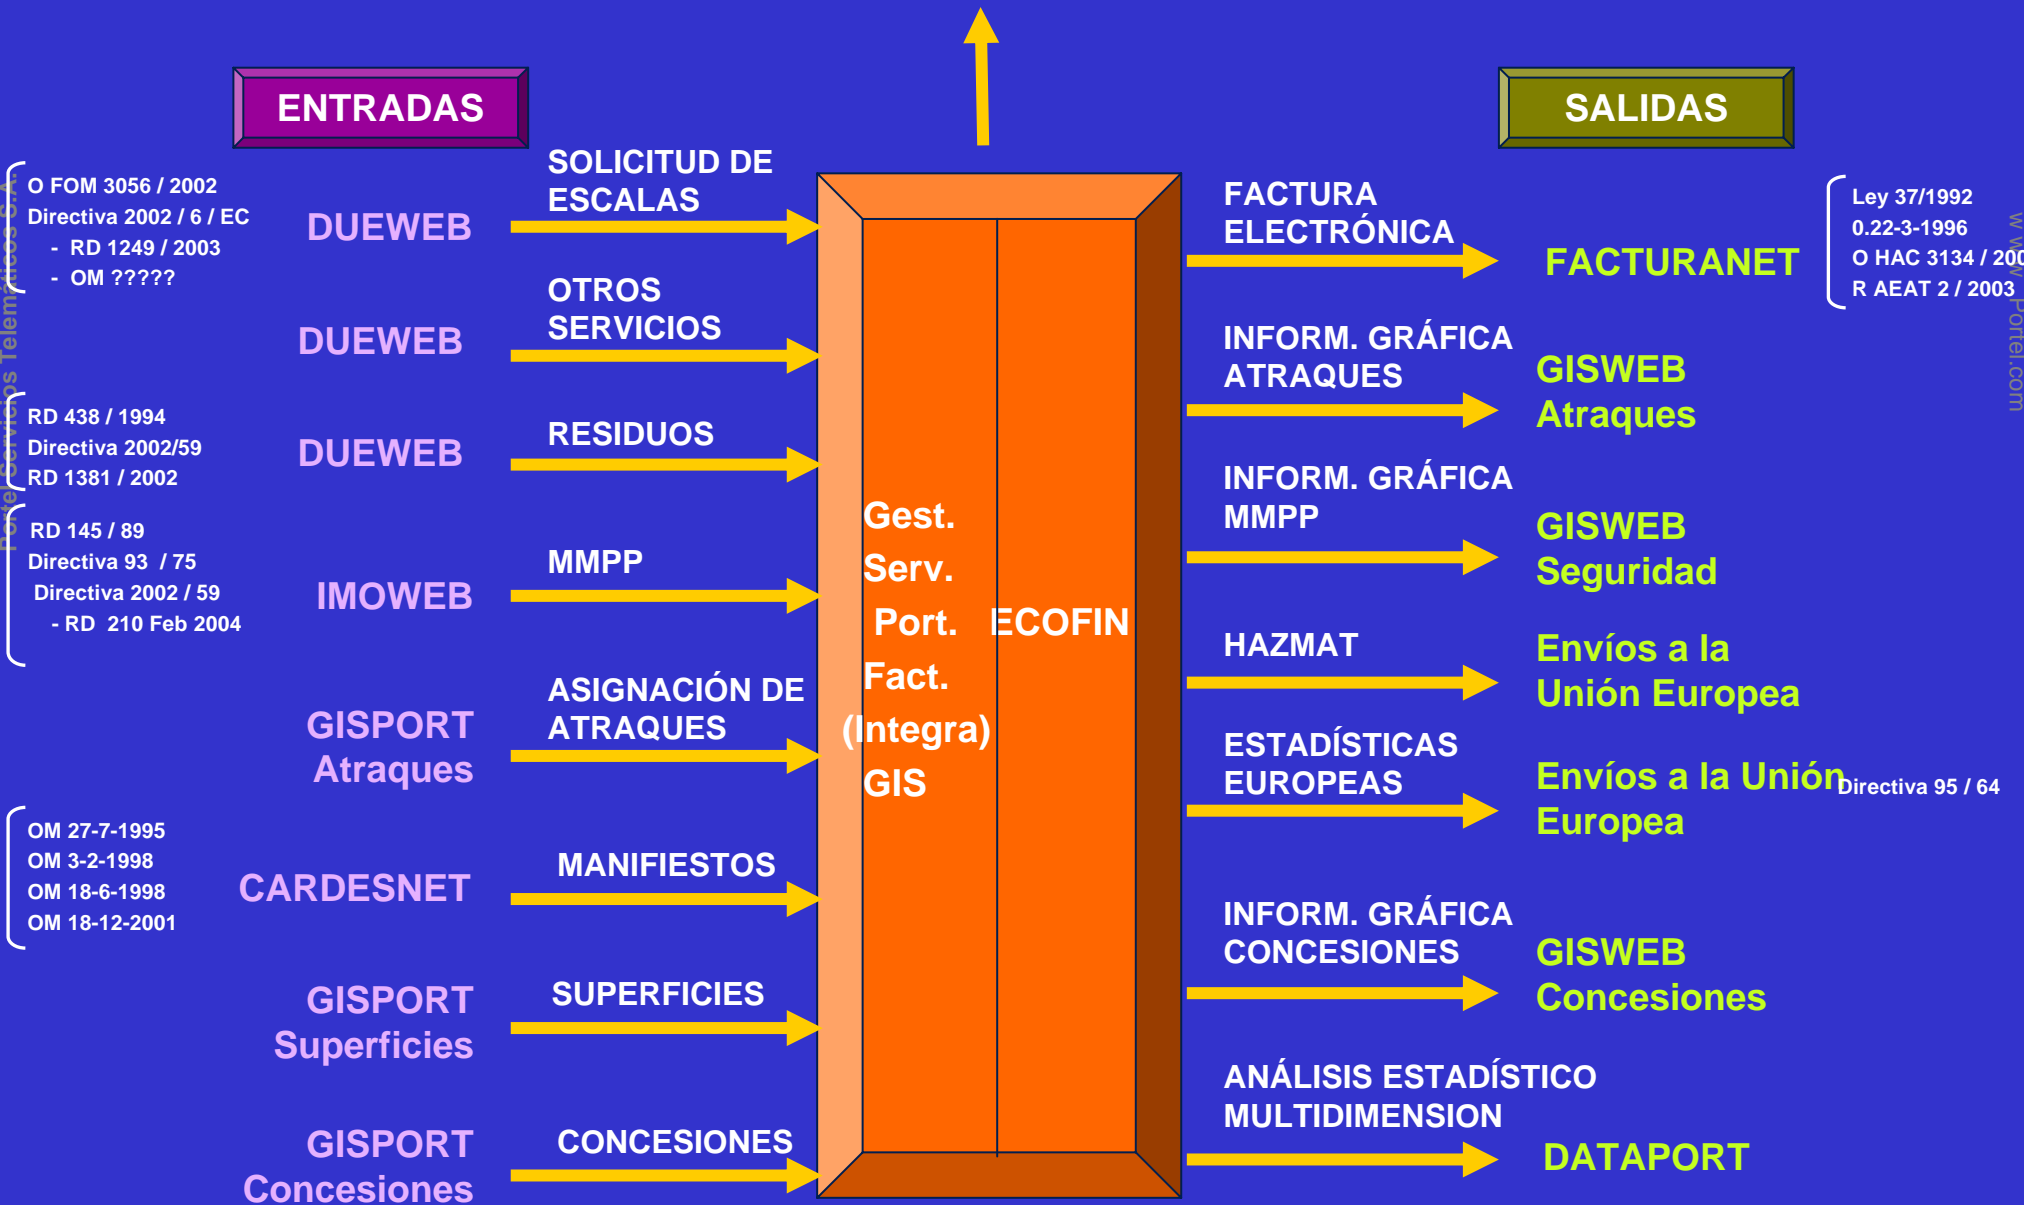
ENTRADAS

SALIDAS

O FOM 3056 / 2002
Directiva 2002 / 6 / EC
- RD 1249 / 2003
- OM ?????

DUEWEB

SOLICITUD DE ESCALAS

DUEWEB

OTROS SERVICIOS

RD 438 / 1994
Directiva 2002/59
RD 1381 / 2002

DUEWEB

RESIDUOS

RD 145 / 89
Directiva 93 / 75
Directiva 2002 / 59
- RD 210 Feb 2004

IMOWEB

MMPP

GISPORT Atraques

ASIGNACIÓN DE ATRAQUES

OM 27-7-1995
OM 3-2-1998
OM 18-6-1998
OM 18-12-2001

CARDESNET

MANIFIESTOS

GISPORT Superficies

SUPERFICIES

GISPORT Concesiones

CONCESIONES

Gest. Serv. Port. Fact. (Integra) GIS

ECOFIN

FACTURA ELECTRÓNICA

FACTURANET

Ley 37/1992
0.22-3-1996
O HAC 3134 / 200
R AEAT 2 / 2003

INFORM. GRÁFICA ATRAQUES

GISWEB Atraques

INFORM. GRÁFICA MMPP

GISWEB Seguridad

HAZMAT

Envíos a la Unión Europea

ESTADÍSTICAS EUROPEAS

Envíos a la Unión Europea

Directiva 95 / 64

INFORM. GRÁFICA CONCESIONES

GISWEB Concesiones

ANÁLISIS ESTADÍSTICO MULTIDIMENSION

DATAPORT

Portel Servicios Telemáticos S.A.

www.Portel.com